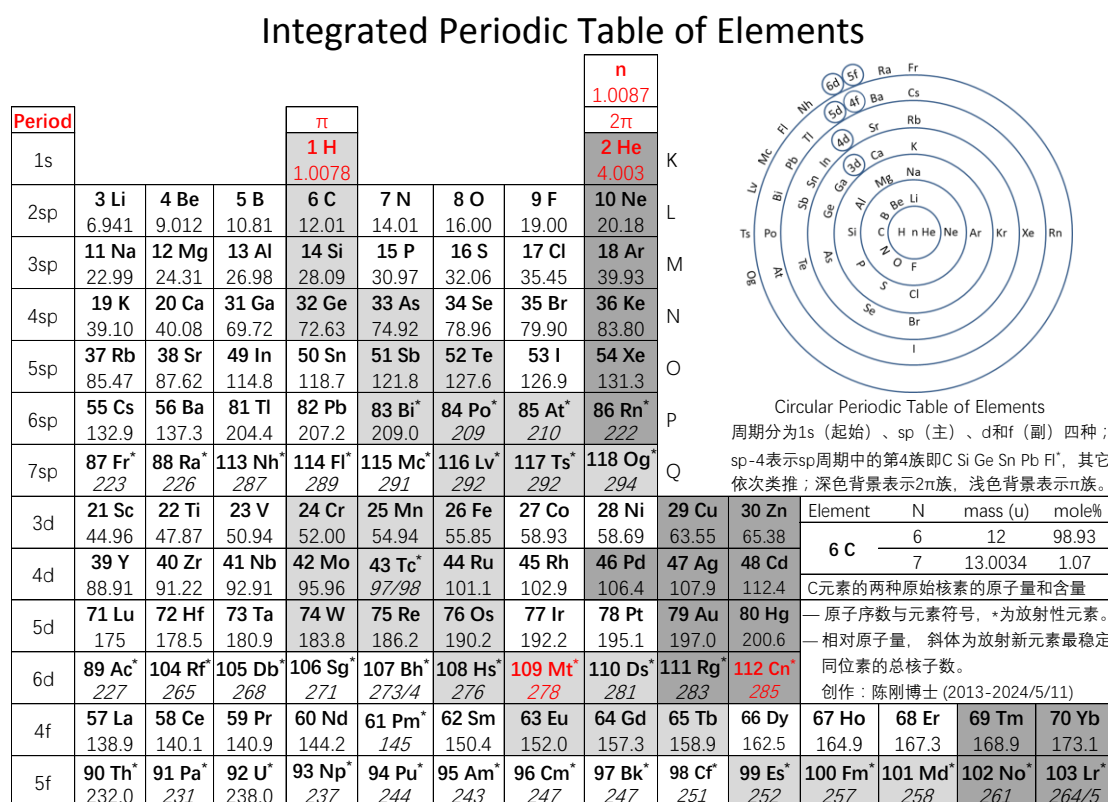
Integrated Periodic Table of Elements

| Period | | | | | | | | | | | | |
|---|---|---|---|---|---|---|---|---|---|---|---|---|
| | | | | π | | | | n 1.0087 2π | | | | |
| 1s | | | | 1 H 1.0078 | | | | 2 He 4.003 | K | | | |
| 2sp | 3 Li 6.941 | 4 Be 9.012 | 5 B 10.81 | 6 C 12.01 | 7 N 14.01 | 8 O 16.00 | 9 F 19.00 | 10 Ne 20.18 | L | | | |
| 3sp | 11 Na 22.99 | 12 Mg 24.31 | 13 Al 26.98 | 14 Si 28.09 | 15 P 30.97 | 16 S 32.06 | 17 Cl 35.45 | 18 Ar 39.93 | M | | | |
| 4sp | 19 K 39.10 | 20 Ca 40.08 | 31 Ga 69.72 | 32 Ge 72.63 | 33 As 74.92 | 34 Se 78.96 | 35 Br 79.90 | 36 Ke 83.80 | N | | | |
| 5sp | 37 Rb 85.47 | 38 Sr 87.62 | 49 In 114.8 | 50 Sn 118.7 | 51 Sb 121.8 | 52 Te 127.6 | 53 I 126.9 | 54 Xe 131.3 | O | | | |
| 6sp | 55 Cs 132.9 | 56 Ba 137.3 | 81 Tl 204.4 | 82 Pb 207.2 | 83 Bi* 209.0 | 84 Po* 209 | 85 At* 210 | 86 Rn* 222 | P | | | |
| 7sp | 87 Fr* 223 | 88 Ra* 226 | 113 Nh* 287 | 114 Fl* 289 | 115 Mc* 291 | 116 Lv* 292 | 117 Ts* 292 | 118 Og* 294 | Q | | | |
| 3d | 21 Sc 44.96 | 22 Ti 47.87 | 23 V 50.94 | 24 Cr 52.00 | 25 Mn 54.94 | 26 Fe 55.85 | 27 Co 58.93 | 28 Ni 58.69 | 29 Cu 63.55 | 30 Zn 65.38 | | |
| 4d | 39 Y 88.91 | 40 Zr 91.22 | 41 Nb 92.91 | 42 Mo 95.96 | 43 Tc* 97/98 | 44 Ru 101.1 | 45 Rh 102.9 | 46 Pd 106.4 | 47 Ag 107.9 | 48 Cd 112.4 | | |
| 5d | 71 Lu 175 | 72 Hf 178.5 | 73 Ta 180.9 | 74 W 183.8 | 75 Re 186.2 | 76 Os 190.2 | 77 Ir 192.2 | 78 Pt 195.1 | 79 Au 197.0 | 80 Hg 200.6 | | |
| 6d | 89 Ac* 227 | 104 Rf* 265 | 105 Db* 268 | 106 Sg* 271 | 107 Bh* 273/4 | 108 Hs* 276 | 109 Mt* 278 | 110 Ds* 281 | 111 Rg* 283 | 112 Cn* 285 | | |
| 4f | 57 La 138.9 | 58 Ce 140.1 | 59 Pr 140.9 | 60 Nd 144.2 | 61 Pm* 145 | 62 Sm 150.4 | 63 Eu 152.0 | 64 Gd 157.3 | 65 Tb 158.9 | 66 Dy 162.5 | 67 Ho 164.9 | 68 Er 167.3 | 69 Tm 168.9 | 70 Yb 173.1 |
| 5f | 90 Th* 232.0 | 91 Pa* 231 | 92 U* 238.0 | 93 Np* 237 | 94 Pu* 244 | 95 Am* 243 | 96 Cm* 247 | 97 Bk* 247 | 98 Cf* 251 | 99 Es* 252 | 100 Fm* 257 | 101 Md* 258 | 102 No* 261 | 103 Lr* 264/5 |

6d 5f Ra Fr 5d 4f Ba Cs 4d Sr Rb 3d Ca K Mg Na Be Li B C H n He Ne Ar Kr Xe Rn N O F P S Cl Se Br I Al Si Ga Ge In Sn As Sb Te Tl Pb Bi Po Ts At Og Lv Mc Fl Nh

Circular Periodic Table of Elements

周期分为1s（起始）、sp（主）、d和f（副）四种；sp-4表示sp周期中的第4族即C Si Ge Sn Pb Fl*，其它依次类推；深色背景表示2π族，浅色背景表示π族。

| Element | N | mass (u) | mole% |
|---|---|---|---|
| 6 C | 6 | 12 | 98.93 |
| | 7 | 13.0034 | 1.07 |

C元素的两种原始核素的原子量和含量

— 原子序数与元素符号，*为放射性元素。
— 相对原子量，斜体为放射新元素最稳定同位素的总核子数。

创作：陈刚博士 (2013-2024/5/11)